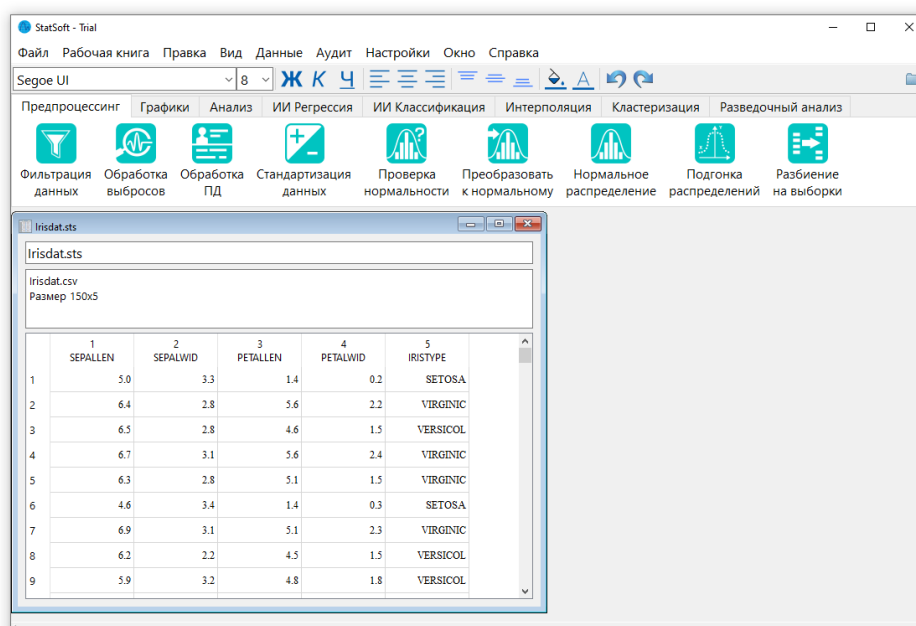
StatSoft - Trial

Файл Рабочая книга Правка Вид Данные Аудит Настройки Окно Справка

Segoe UI 8 Ж К Ч

Предпроцессинг Графики Анализ ИИ Регрессия ИИ Классификация Интерполяция Кластеризация Разведочный анализ

Фильтрация данных Обработка выбросов Обработка ПД Стандартизация данных Проверка нормальности Преобразовать к нормальному Нормальное распределение Подгонка распределений Разбиение на выборки

Irisdat.sts

Irisdat.sts

Irisdat.csv
Размер 150x5

| | 1 SEPALLEN | 2 SEPALWID | 3 PETALLEN | 4 PETALWID | 5 IRISTYPE |
|---|---|---|---|---|---|
| 1 | 5.0 | 3.3 | 1.4 | 0.2 | SETOSA |
| 2 | 6.4 | 2.8 | 5.6 | 2.2 | VIRGINIC |
| 3 | 6.5 | 2.8 | 4.6 | 1.5 | VERSICOL |
| 4 | 6.7 | 3.1 | 5.6 | 2.4 | VIRGINIC |
| 5 | 6.3 | 2.8 | 5.1 | 1.5 | VIRGINIC |
| 6 | 4.6 | 3.4 | 1.4 | 0.3 | SETOSA |
| 7 | 6.9 | 3.1 | 5.1 | 2.3 | VIRGINIC |
| 8 | 6.2 | 2.2 | 4.5 | 1.5 | VERSICOL |
| 9 | 5.9 | 3.2 | 4.8 | 1.8 | VERSICOL |